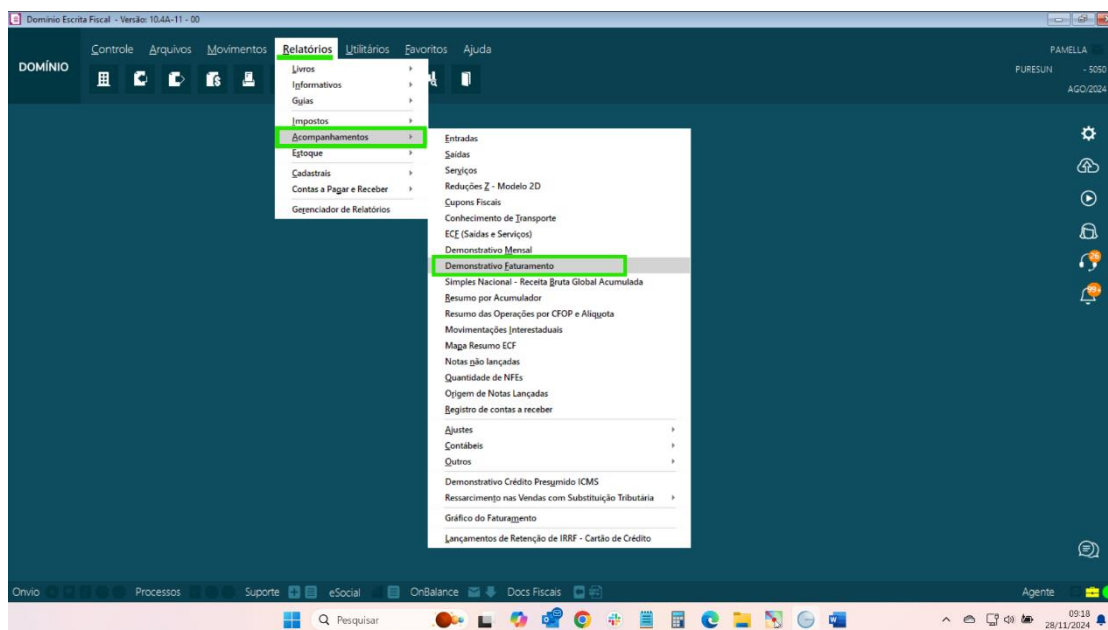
Domínio Escrita Fiscal - Versão: 10.4A-11 - 00

DOMÍNIO

Controle Arquivos Movimentos Relatórios Utilitários Favoritos Ajuda

PAMELLA
PURESUN - 5050
AGO/2024

Livros
Informativos
Guias
Impostos
Acompanhamentos
Estoque
Cadastrais
Contas a Pagar e Receber
Gerenciador de Relatórios

Entradas
Saídas
Serviços
Reduções Z - Modelo 2D
Cupons Fiscais
Conhecimento de Transporte
ECF (Saídas e Serviços)
Demonstrativo Mensal
Demonstrativo Faturamento
Simples Nacional - Receita Bruta Global Acumulada
Resumo por Acumulador
Resumo das Operações por CFOP e Alíquota
Movimentações Interestaduais
Mapa Resumo ECF
Notas não lançadas
Quantidade de NFEs
Origem de Notas Lançadas
Registro de contas a receber
Ajustes
Contábeis
Outros
Demonstrativo Crédito Presumido ICMS
Ressarcimento nas Vendas com Substituição Tributária
Gráfico do Faturamento
Lançamentos de Retenção de IRRF - Cartão de Crédito

76
99+

Onvio Processos Suporte eSocial OnBalance Docs Fiscais Agente

Pesquisar

09:18
28/11/2024